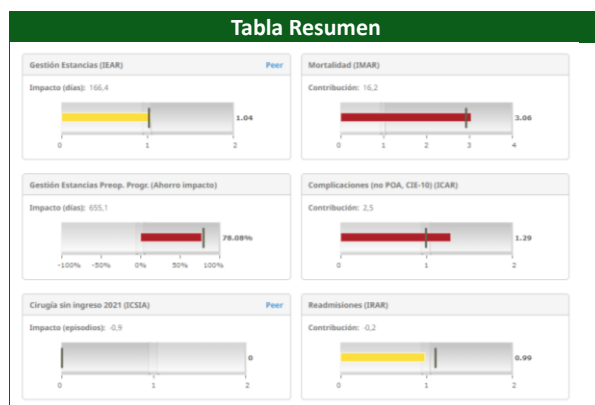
Tabla Resumen

Gestión Estancias (IEAR)
Peer
Impacto (días): 166,4
1.04
0 1 2

Mortalidad (IMAR)
Contribución: 16,2
3.06
0 1 2 3 4

Gestión Estancias Preop. Progr. (Ahorro impacto)
Impacto (días): 655,1
78.08%
-100% -50% 0% 50% 100%

Complicaciones (no POA, CIE-10) (ICAR)
Contribución: 2,5
1.29
0 1 2

Cirugía sin ingreso 2021 (ICSIA)
Peer
Impacto (episodios): -0,9
0
0 1 2

Readmisiones (IRAR)
Contribución: -0,2
0.99
0 1 2